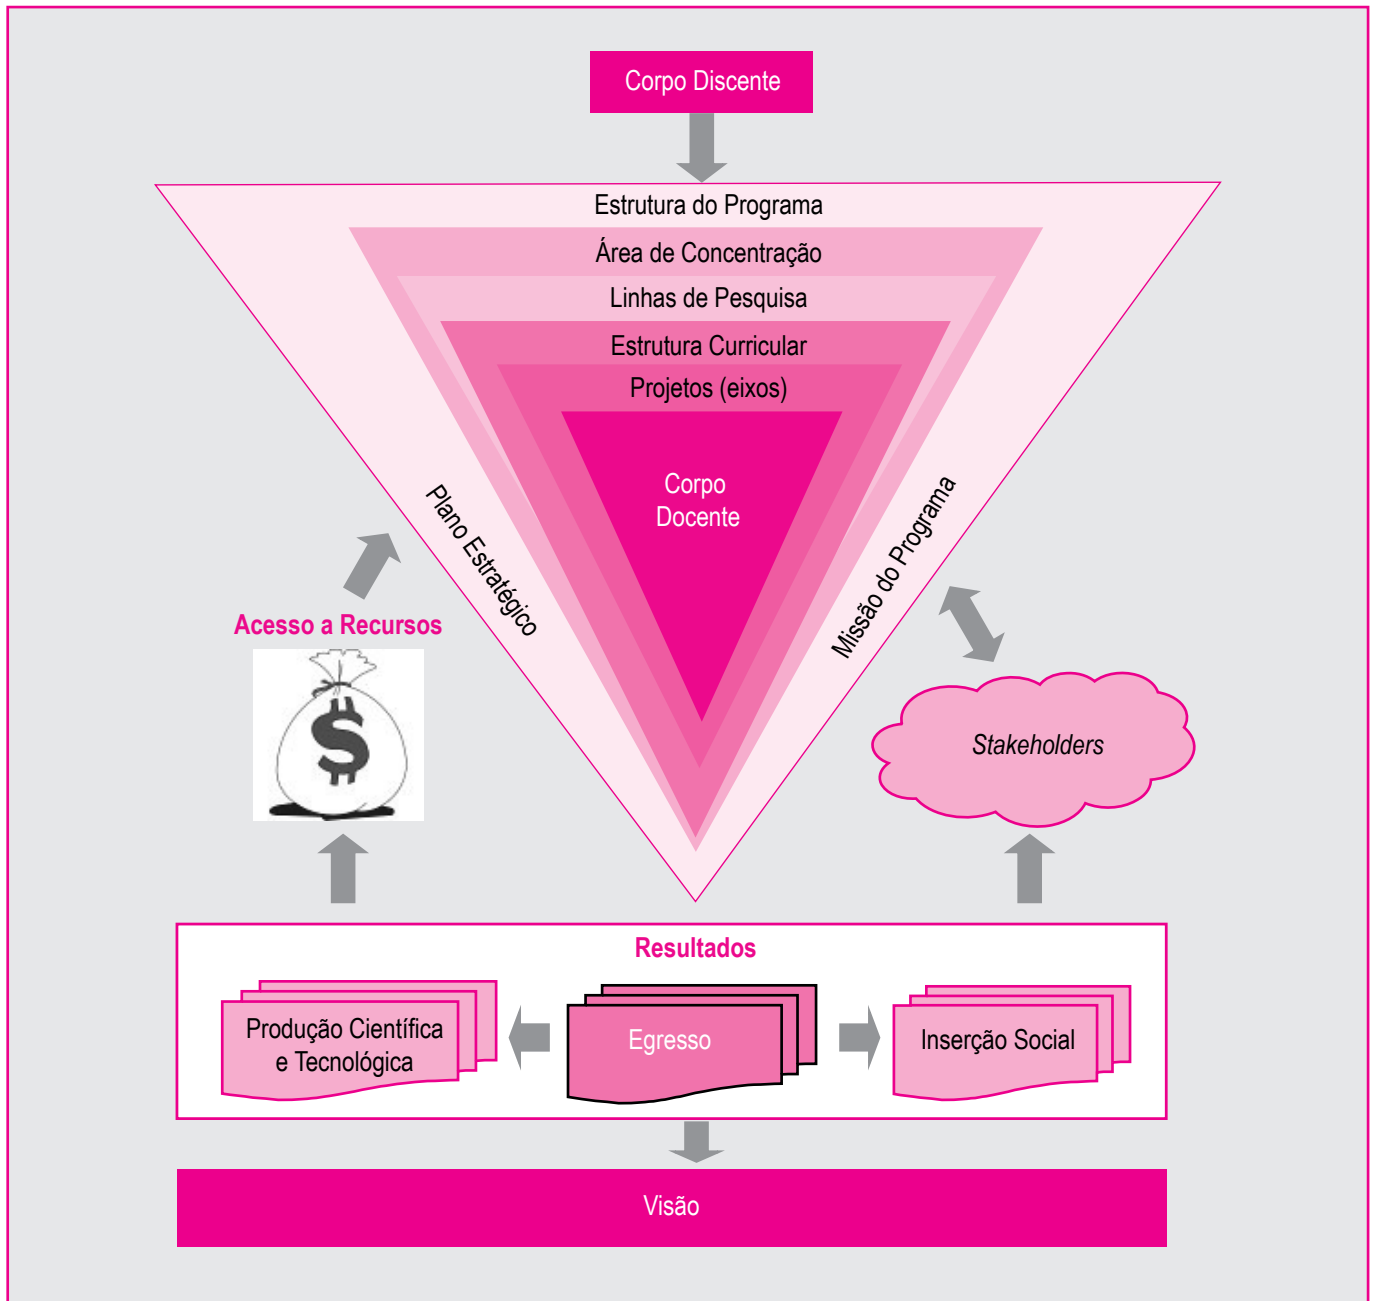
Corpo Discente

Estrutura do Programa

Área de Concentração

Linhas de Pesquisa

Estrutura Curricular

Projetos (eixos)

Corpo Docente

Plano Estratégico

Missão do Programa

Acesso a Recursos

$

Stakeholders

Resultados

Produção Científica e Tecnológica

Egresso

Inserção Social

Visão